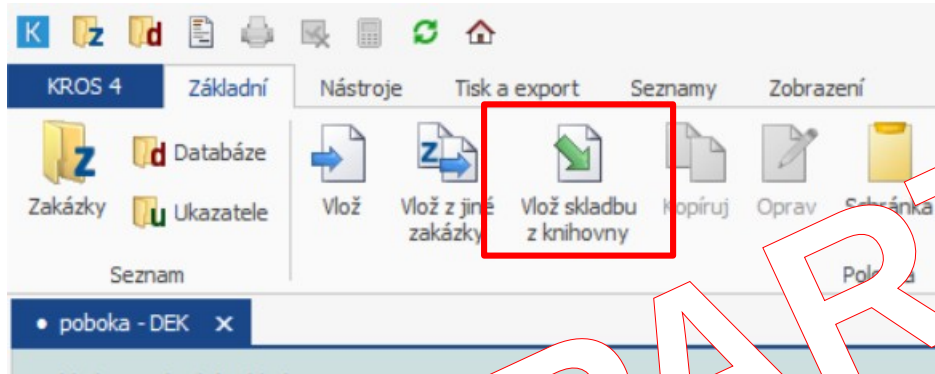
K z d

KROS 4 Základní Nástroje Tisk a export Seznamy Zobrazení

z Zakázky d Databáze u Ukazatele

Seznam

Vlož Vlož z jiné zakázky Vlož skladbu z knihovny Kopíruj Oprav Schránka

Pol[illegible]a

• poboka - DEK ×

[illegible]AR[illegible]